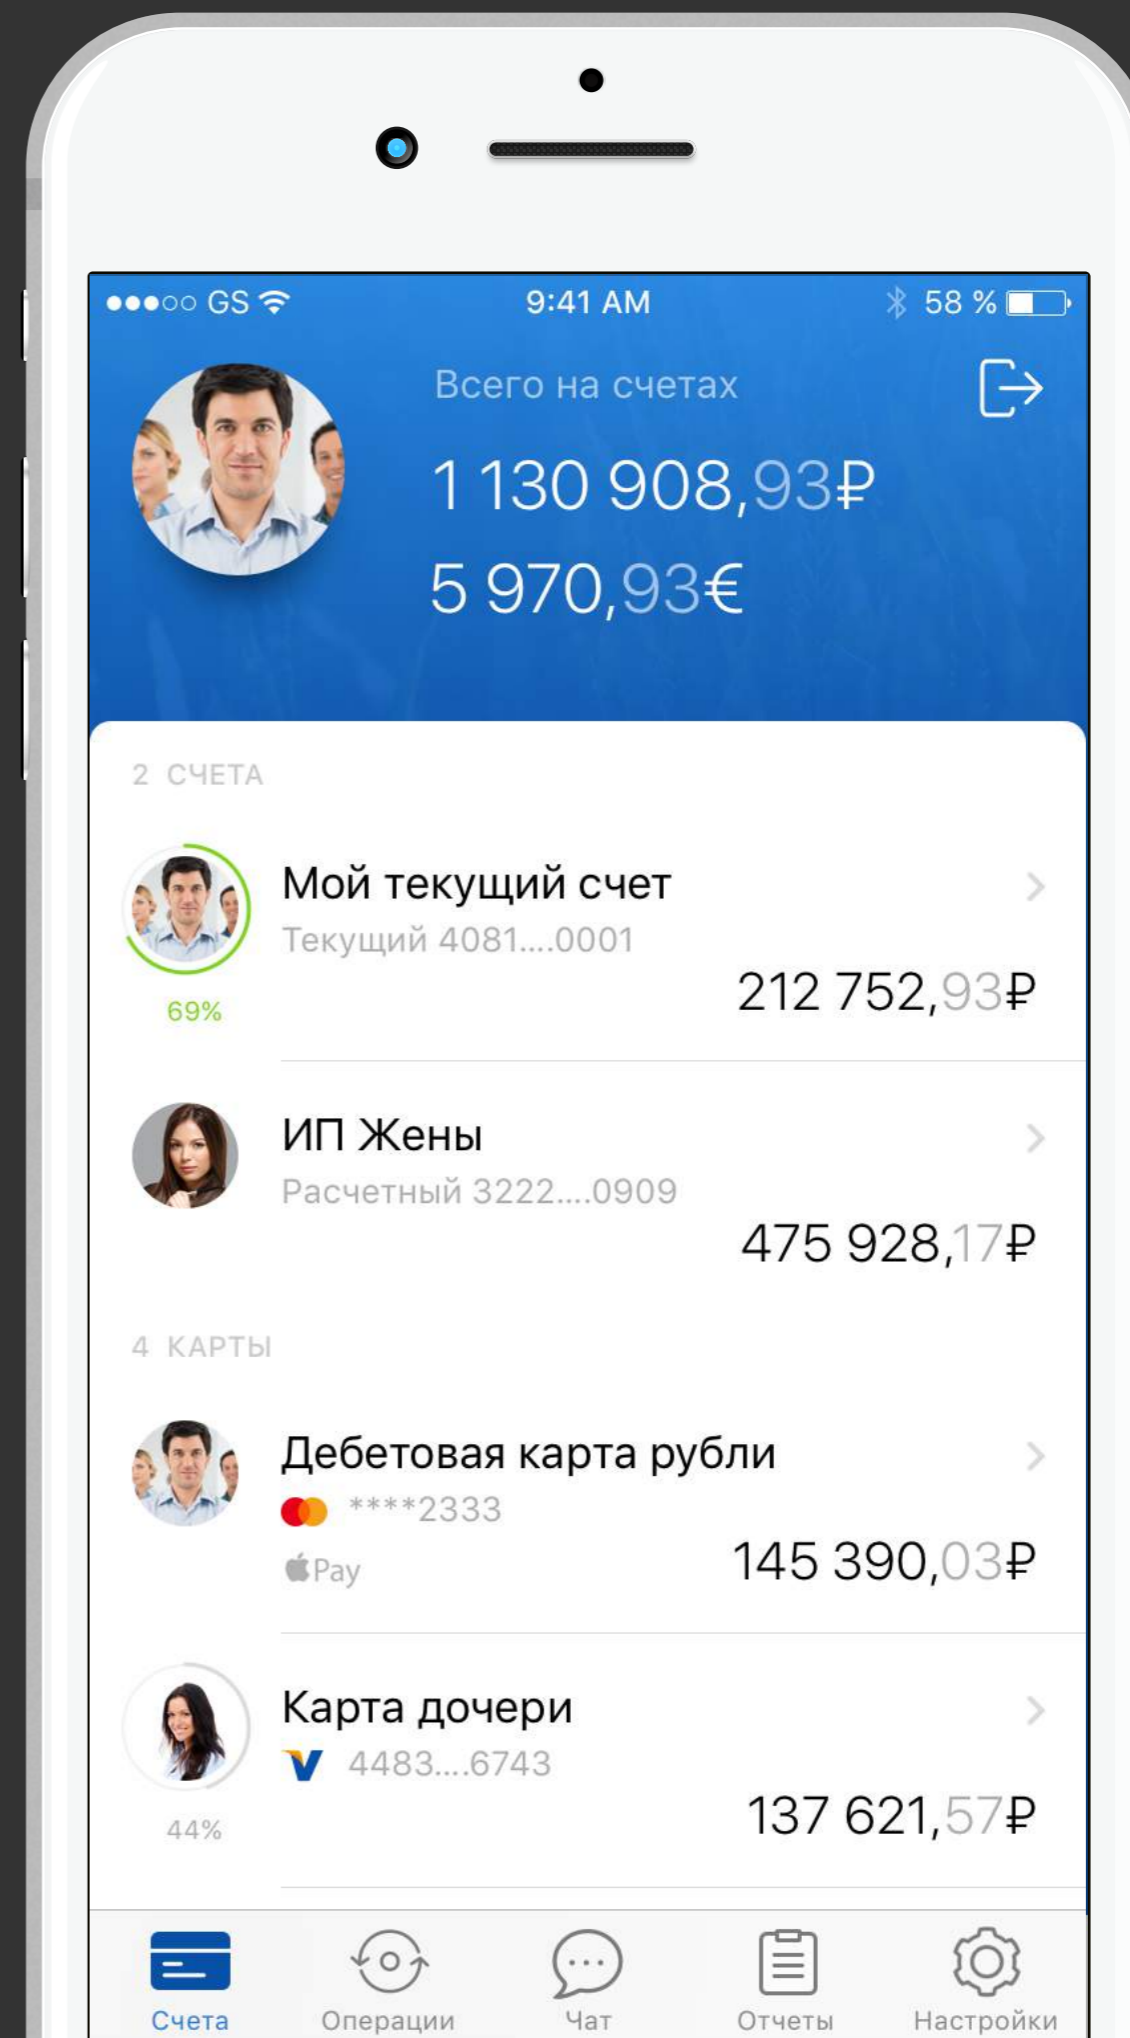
●●●○○ GS 9:41 AM 58 %

Всего на счетах

1 130 908,93₽

5 970,93€

2 СЧЕТА

Мой текущий счет
Текущий 4081....0001
212 752,93₽
69%

ИП Жены
Расчетный 3222....0909
475 928,17₽

4 КАРТЫ

Дебетовая карта рубли
****2333
Pay
145 390,03₽

Карта дочери
V 4483....6743
137 621,57₽
44%

Счета Операции Чат Отчеты Настройки